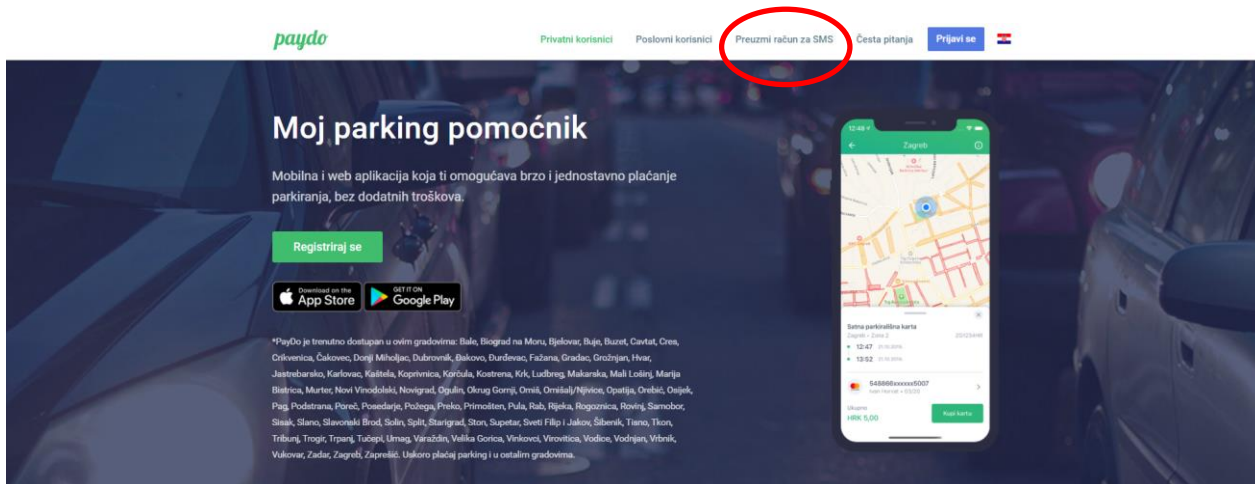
paydo

Privatni korisnici Poslovni korisnici Preuzmi račun za SMS Česta pitanja Prijavi se

Moj parking pomoćnik

Mobilna i web aplikacija koja ti omogućava brzo i jednostavno plaćanje parkiranja, bez dodatnih troškova.

Registriraj se

Download on the App Store GET IT ON Google Play

*PayDo je trenutno dostupan u ovim gradovima: Bale, Biograd na Moru, Bjelovar, Buje, Buzet, Cavtat, Cres, Crikvenica, Čakovec, Donji Miholjac, Dubrovnik, Đakovo, Đurđevac, Fažana, Gradac, Grožnjan, Hvar, Jastrebarsko, Karlovac, Kaštela, Koprivnica, Korčula, Kostrena, Krk, Ludbreg, Makarska, Mali Lošinj, Marija Bistrica, Murter, Novi Vinodolski, Novigrad, Ogulin, Okrug Gornji, Omiš, Omišalj/Njivice, Opatija, Orebić, Osijek, Pag, Podstrana, Poreč, Posedarje, Požega, Preko, Primošten, Pula, Rab, Rijeka, Rogoznica, Rovinj, Samobor, Sisak, Slano, Slavonski Brod, Solin, Split, Starigrad, Ston, Supetar, Sveti Filip i Jakov, Šibenik, Tisno, Tkon, Tribunj, Trogir, Trpanj, Tučepi, Umag, Varaždin, Velika Gorica, Vinkovci, Virovitica, Vodice, Vodnjan, Vrbnik, Vukovar, Zadar, Zagreb, Zaprešić. Uskoro plaćaj parking i u ostalim gradovima.

12:48
Zagreb
Satna parkirališna karta
Zagreb • Zona 2
12:47
13:52
548868xxxxxx5007
Ukupno
HRK 5,00
Kupi kartu